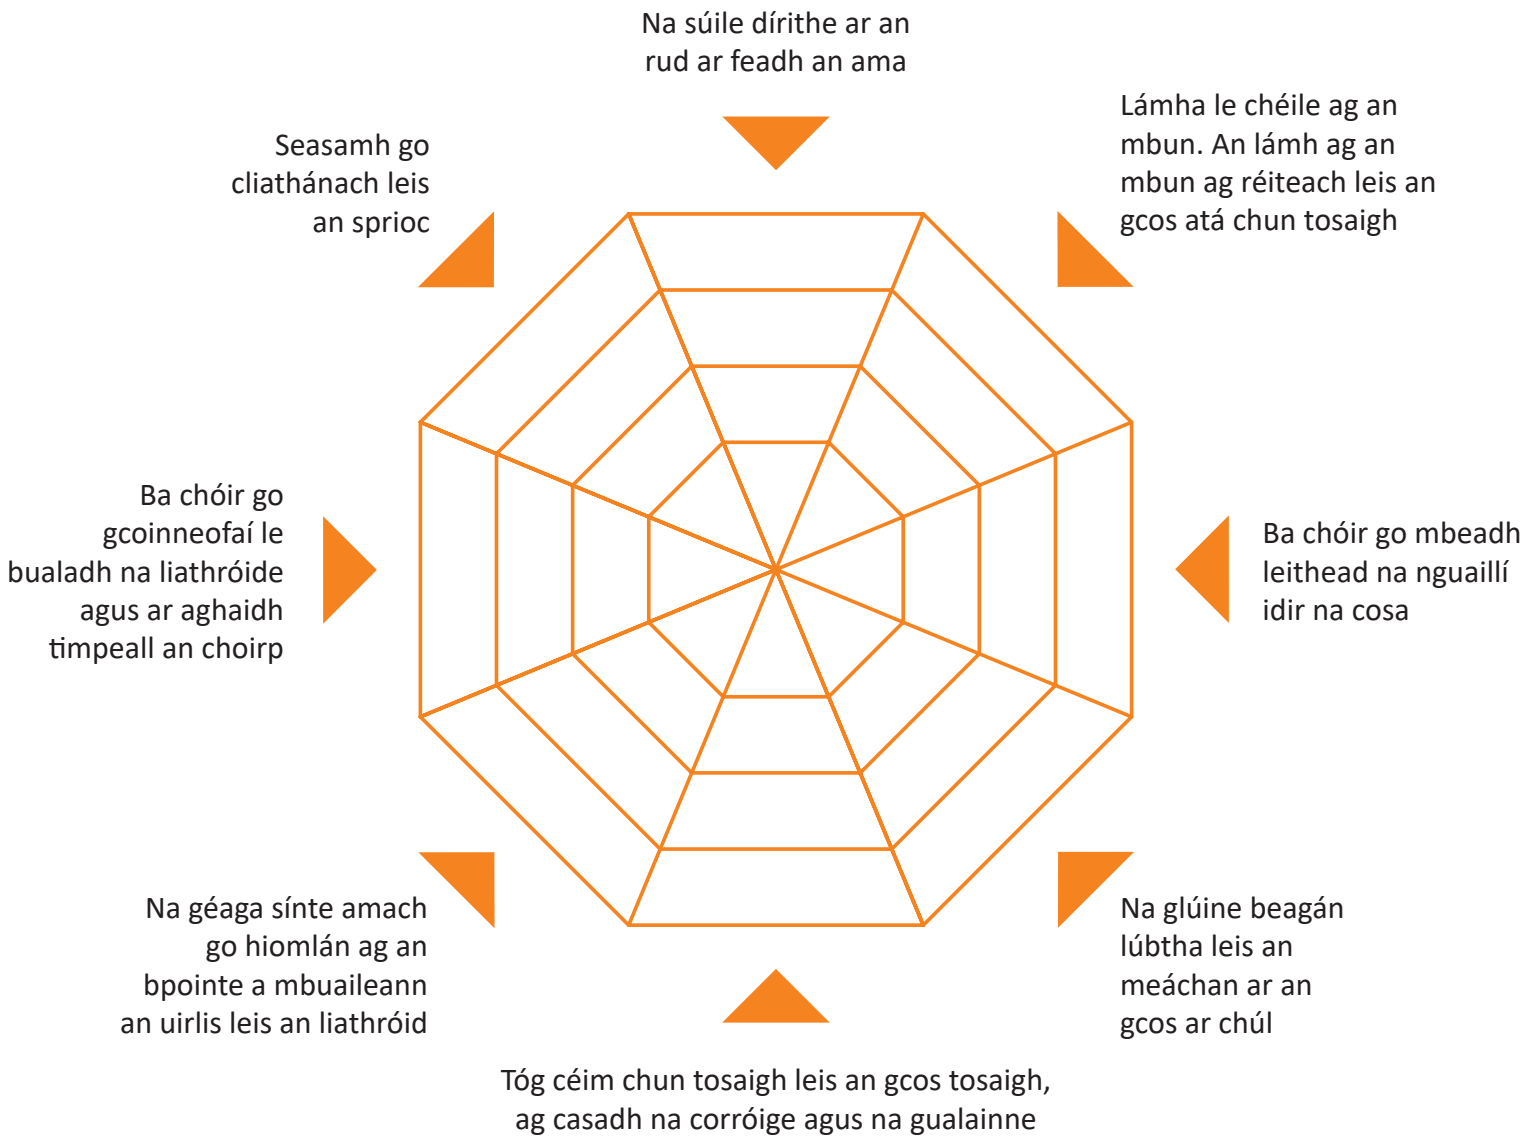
Na súile dírithe ar an rud ar feadh an ama

Lámha le chéile ag an mbun. An lámh ag an mbun ag réiteach leis an gcos atá chun tosaigh

Seasamh go cliathánach leis an sprioc

Ba chóir go gcoinneofaí le bualadh na liathróide agus ar aghaidh timpeall an choirp

Ba chóir go mbeadh leithead na nguaillí idir na cosa

Na géaga sínte amach go hiomlán ag an bpointe a mbuaileann an uirlis leis an liathróid

Na glúine beagán lúbtha leis an meáchan ar an gcos ar chúl

Tóg céim chun tosaigh leis an gcos tosaigh, ag casadh na corróige agus na gualainne